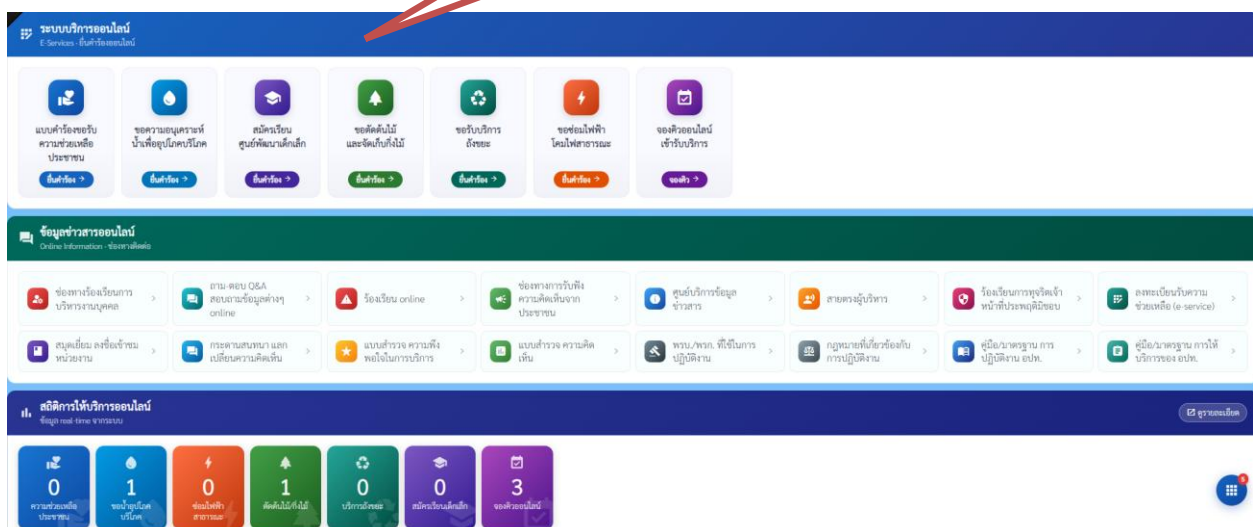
ระบบบริการออนไลน์
E-Services · ยื่นคำร้องออนไลน์

แบบคำร้องขอรับความช่วยเหลือประชาชน
ยื่นคำร้อง →

ขอความอนุเคราะห์น้ำเพื่ออุปโภคบริโภค
ยื่นคำร้อง →

สมัครเรียนศูนย์พัฒนาเด็กเล็ก
ยื่นคำร้อง →

ขอตัดต้นไม้และจัดเก็บกิ่งไม้
ยื่นคำร้อง →

ขอรับบริการถังขยะ
ยื่นคำร้อง →

ขอซ่อมไฟฟ้าโคมไฟสาธารณะ
ยื่นคำร้อง →

จองคิวออนไลน์เข้ารับบริการ
จองคิว →

ข้อมูลข่าวสารออนไลน์
Online Information · ช่องทางติดต่อ

ช่องทางร้องเรียนการบริหารงานบุคคล
ถาม-ตอบ Q&A สอบถามข้อมูลต่างๆ online
ร้องเรียน online
ช่องทางการรับฟังความคิดเห็นจากประชาชน
ศูนย์บริการข้อมูลข่าวสาร
สายตรงผู้บริหาร
ร้องเรียนการทุจริตเจ้าหน้าที่ประพฤติมิชอบ
ลงทะเบียนรับความช่วยเหลือ (e-service)
สมุดเยี่ยม ลงชื่อเข้าชมหน่วยงาน
กระดานสนทนา แลกเปลี่ยนความคิดเห็น
แบบสำรวจ ความพึงพอใจในการบริการ
แบบสำรวจ ความคิดเห็น
พรบ./พรก. ที่ใช้ในการปฏิบัติงาน
กฎหมายที่เกี่ยวข้องกับการปฏิบัติงาน
คู่มือ/มาตรฐาน การปฏิบัติงาน อปท.
คู่มือ/มาตรฐาน การให้บริการของ อปท.

สถิติการให้บริการออนไลน์
ข้อมูล real-time จากระบบ
ดูรายละเอียด

0
ความช่วยเหลือประชาชน
1
ขอน้ำอุปโภคบริโภค
0
ซ่อมไฟฟ้าสาธารณะ
1
ตัดต้นไม้/กิ่งไม้
0
บริการถังขยะ
0
สมัครเรียนเด็กเล็ก
3
จองคิวออนไลน์